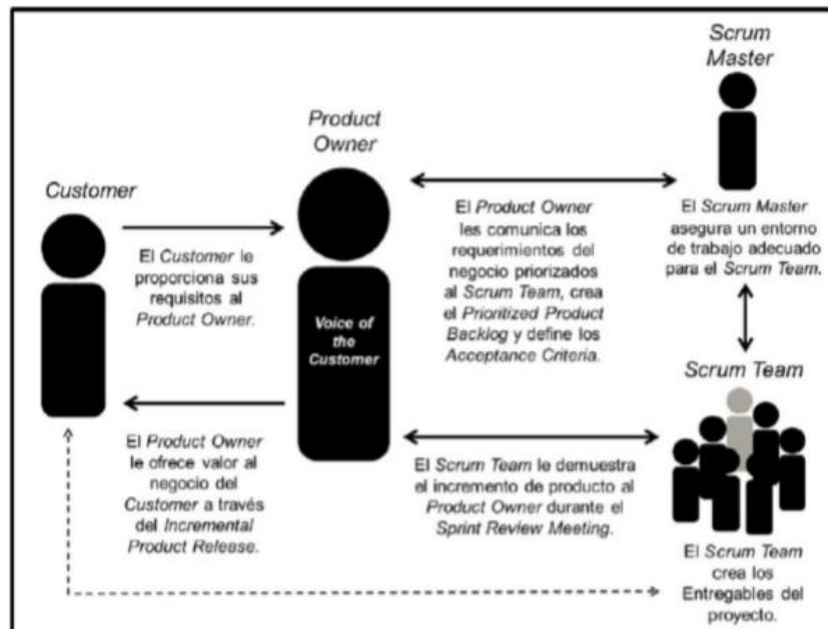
Scrum Master

Product Owner

Customer

El Customer le proporciona sus requisitos al Product Owner.

Voice of the Customer

El Product Owner les comunica los requerimientos del negocio priorizados al Scrum Team, crea el Prioritized Product Backlog y define los Acceptance Criteria.

El Scrum Master asegura un entorno de trabajo adecuado para el Scrum Team.

Scrum Team

El Product Owner le ofrece valor al negocio del Customer a través del Incremental Product Release.

El Scrum Team le demuestra el incremento de producto al Product Owner durante el Sprint Review Meeting.

El Scrum Team crea los Entregables del proyecto.